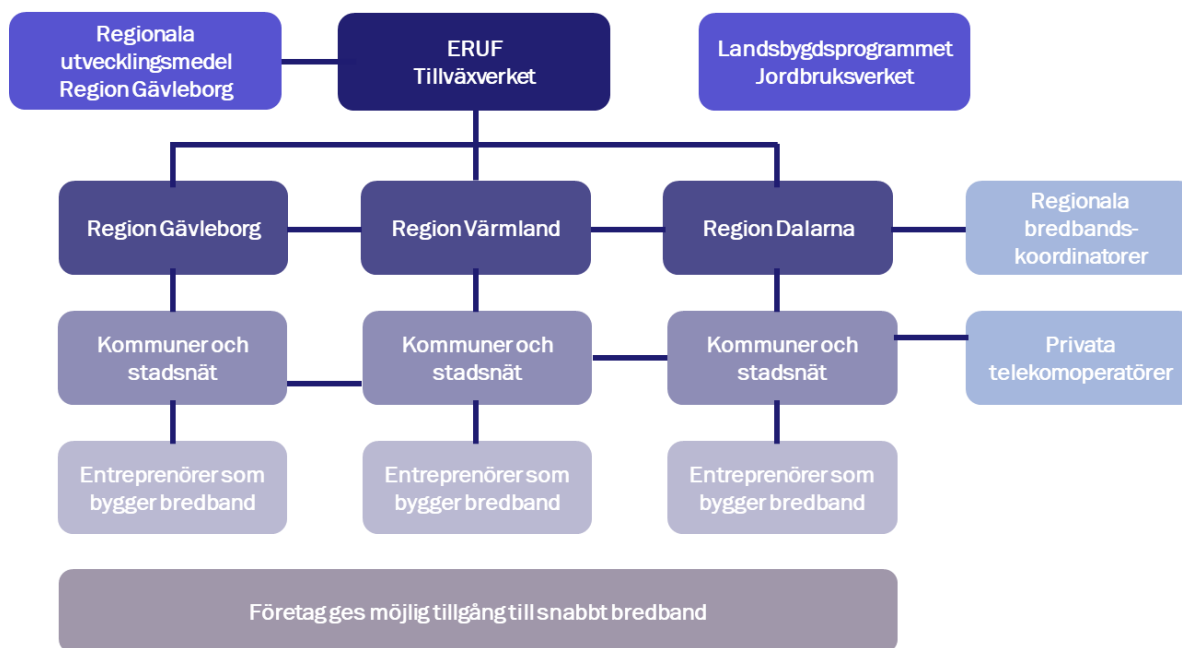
Regionala utvecklingsmedel Region Gävleborg

ERUF Tillväxverket

Landsbygdsprogrammet Jordbruksverket

Region Gävleborg

Region Värmland

Region Dalarna

Regionala bredbandskoordinatorer

Kommuner och stadsnät

Kommuner och stadsnät

Kommuner och stadsnät

Privata telekomoperatörer

Entreprenörer som bygger bredband

Entreprenörer som bygger bredband

Entreprenörer som bygger bredband

Företag ges möjlig tillgång till snabbt bredband